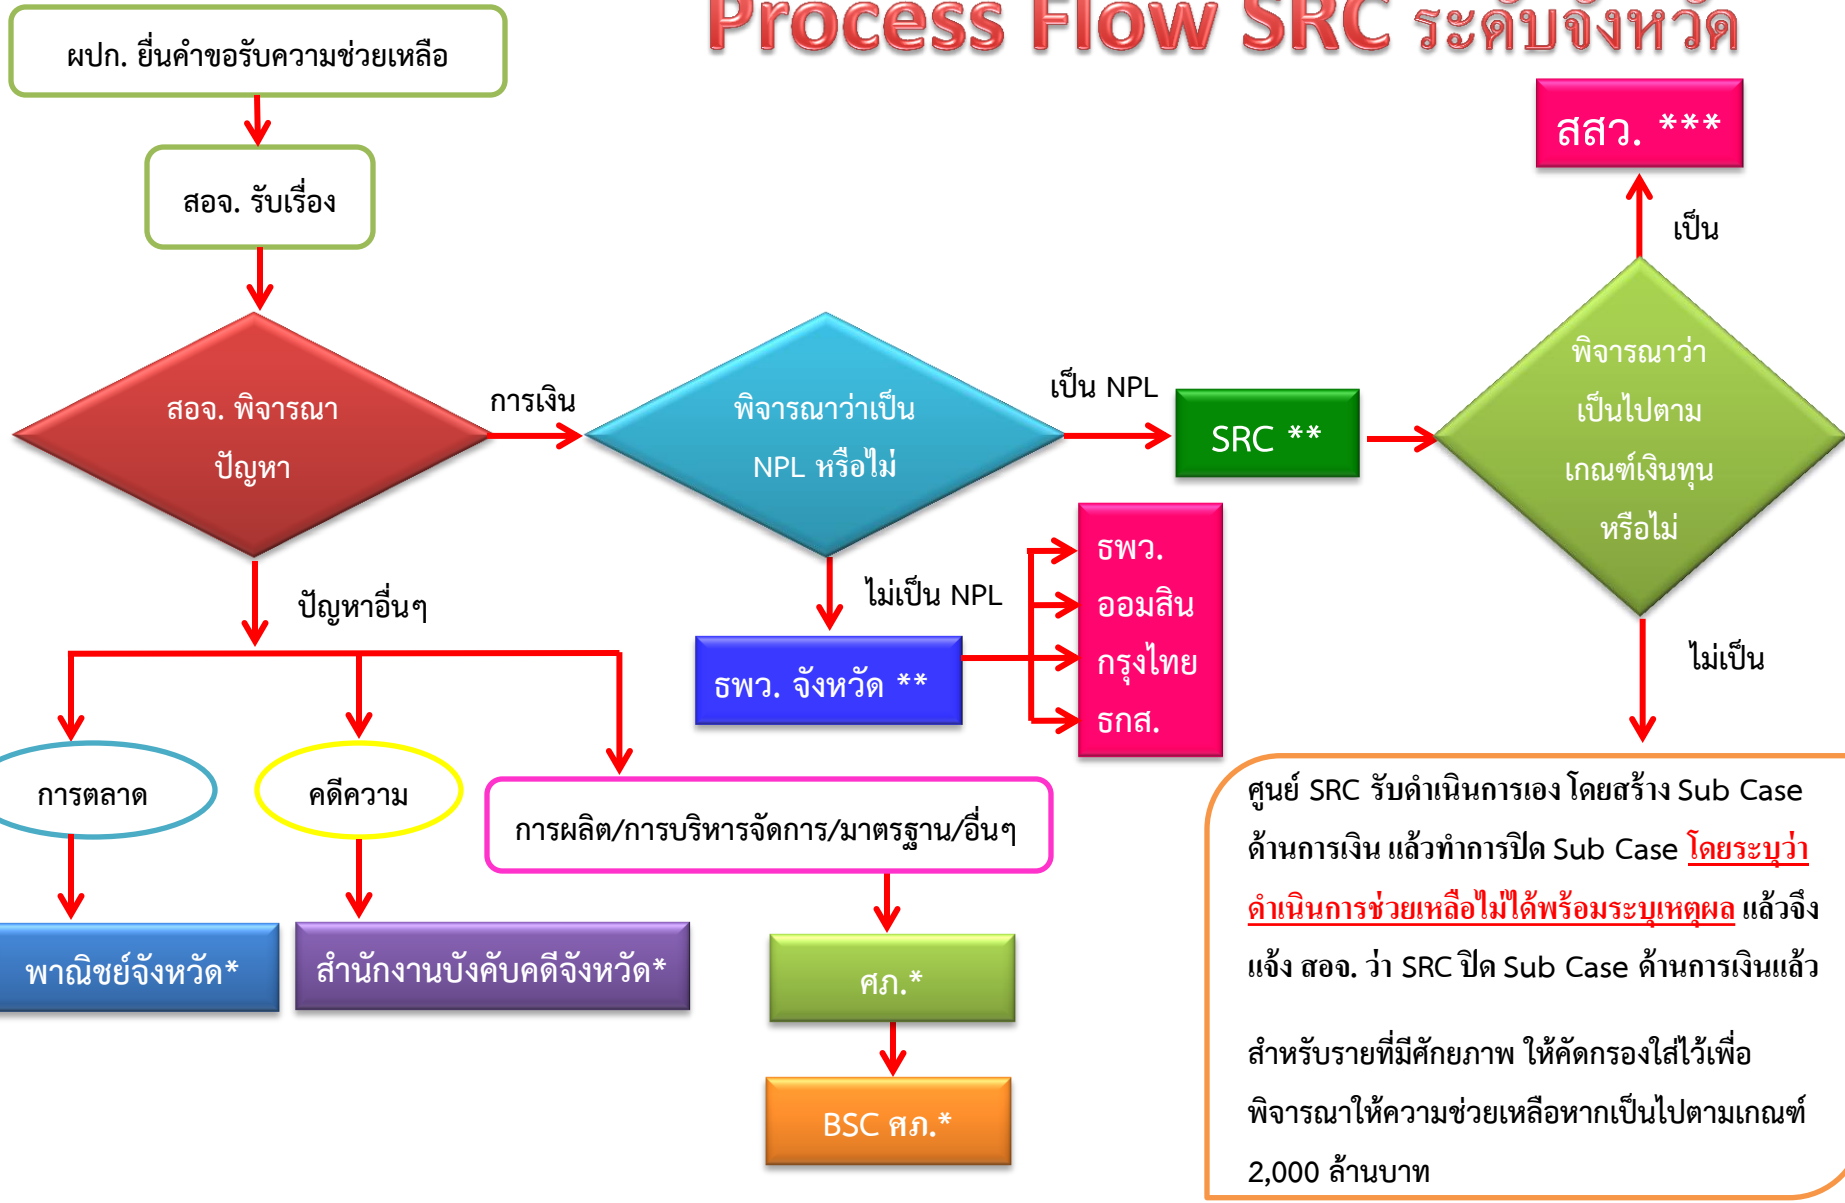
Process Flow SRC ระดับจังหวัด

ผปก. ยื่นคำขอรับความช่วยเหลือ

สอจ. รับเรื่อง

สอจ. พิจารณาปัญหา

การเงิน

พิจารณาว่าเป็น NPL หรือไม่

เป็น NPL

SRC **

พิจารณาว่าเป็นไปตามเกณฑ์เงินทุนหรือไม่

เป็น

สสว. ***

ไม่เป็น

ไม่เป็น NPL

ธพว. จังหวัด **

ธพว.
ออมสิน
กรุงไทย
ธกส.

ปัญหาอื่นๆ

การตลาด

คดีความ

การผลิต/การบริหารจัดการ/มาตรฐาน/อื่นๆ

พาณิชย์จังหวัด*

สำนักงานบังคับคดีจังหวัด*

ศภ.*

BSC ศภ.*

ศูนย์ SRC รับดำเนินการเอง โดยสร้าง Sub Case ด้านการเงิน แล้วทำการปิด Sub Case โดยระบุว่าดำเนินการช่วยเหลือไม่ได้พร้อมระบุเหตุผล แล้วจึงแจ้ง สอจ. ว่า SRC ปิด Sub Case ด้านการเงินแล้ว

สำหรับรายที่มีศักยภาพ ให้คัดกรองใส่ไว้เพื่อพิจารณาให้ความช่วยเหลือหากเป็นไปตามเกณฑ์ 2,000 ล้านบาท